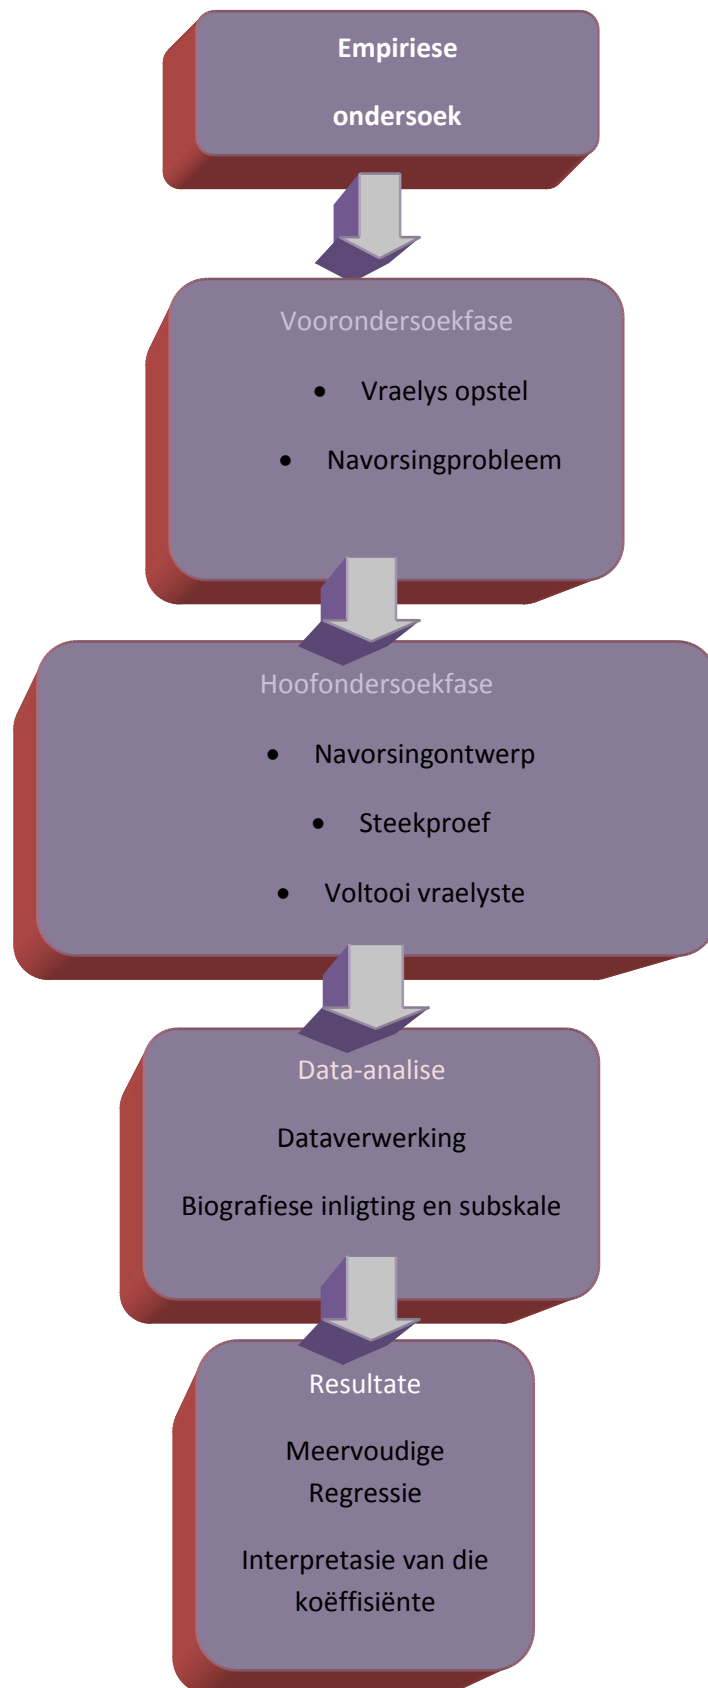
Empiriese ondersoek

Voorondersoekfase

- Vraelys opstel
- Navorsingprobleem

Hoofondersoekfase

- Navorsingontwerp
- Steekproef
- Voltooi vraelyste

Data-analise

Dataverwerking

Biografiese inligting en subskale

Resultate

Meervoudige Regressie

Interpretasie van die koëffisiënte